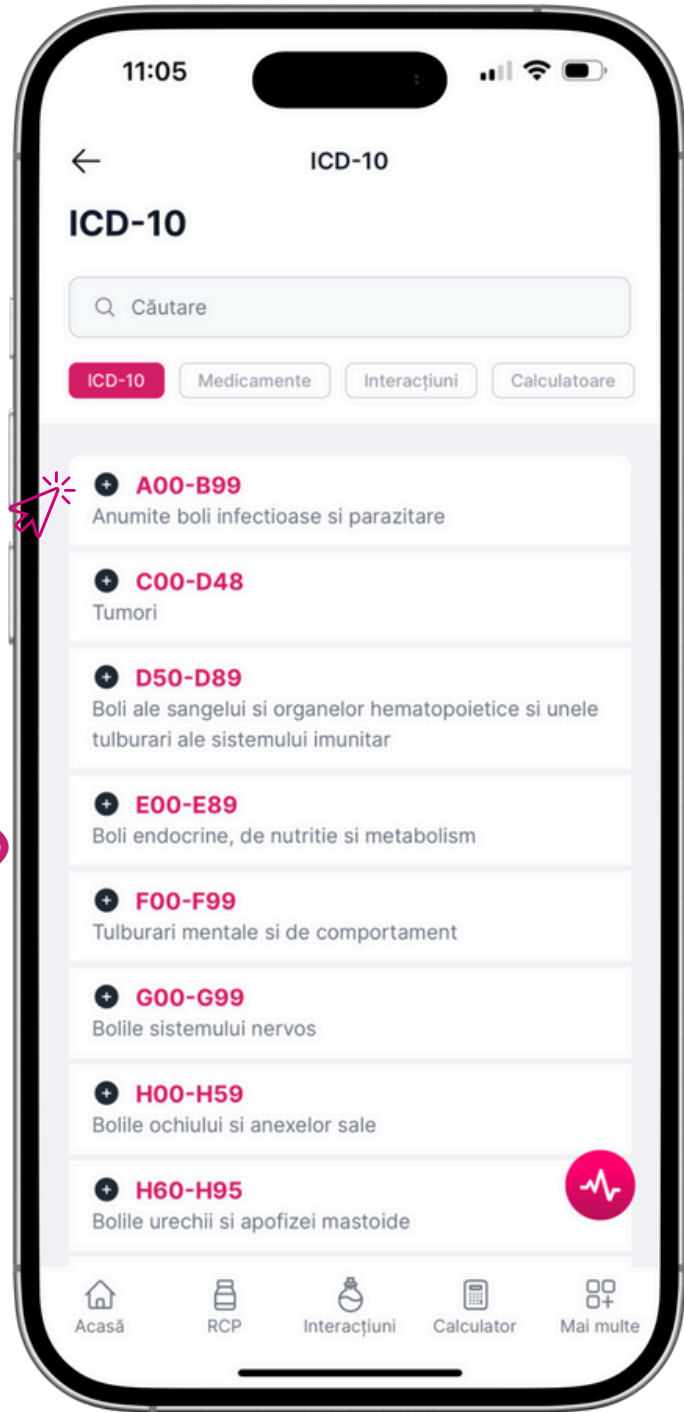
11:05

ICD-10

ICD-10

Căutare

ICD-10 Medicamente Interacțiuni Calculatoare

A00-B99
Anumite boli infectioase si parazitare

C00-D48
Tumori

D50-D89
Boli ale sangelui si organelor hematopoietice si unele tulburari ale sistemului imunitar

E00-E89
Boli endocrine, de nutritie si metabolism

F00-F99
Tulburari mentale si de comportament

G00-G99
Bolile sistemului nervos

H00-H59
Bolile ochiului si anexelor sale

H60-H95
Bolile urechii si apofizei mastoide

Acasă RCP Interacțiuni Calculator Mai multe